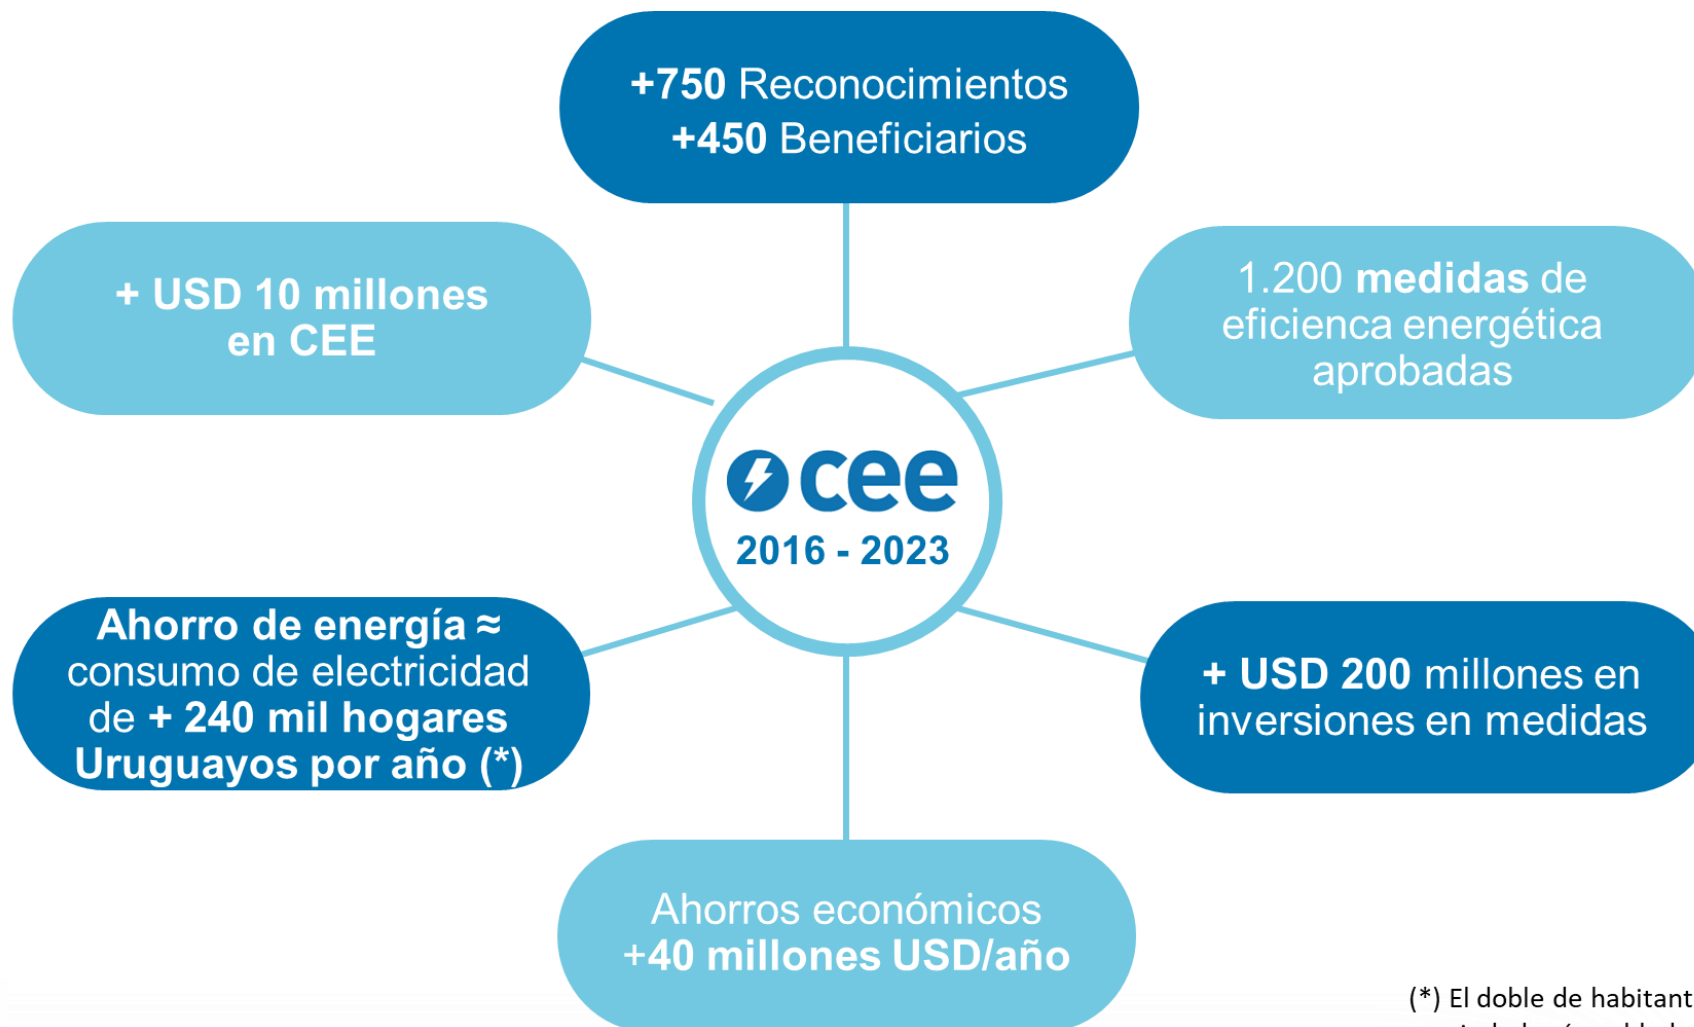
+750 Reconocimientos
+450 Beneficiarios

+ USD 10 millones en CEE

1.200 medidas de eficienca energética aprobadas

cee
2016 - 2023

Ahorro de energía ≈ consumo de electricidad de + 240 mil hogares Uruguayos por año (*)

+ USD 200 millones en inversiones en medidas

Ahorros económicos
+40 millones USD/año

(*) El doble de habitant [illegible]